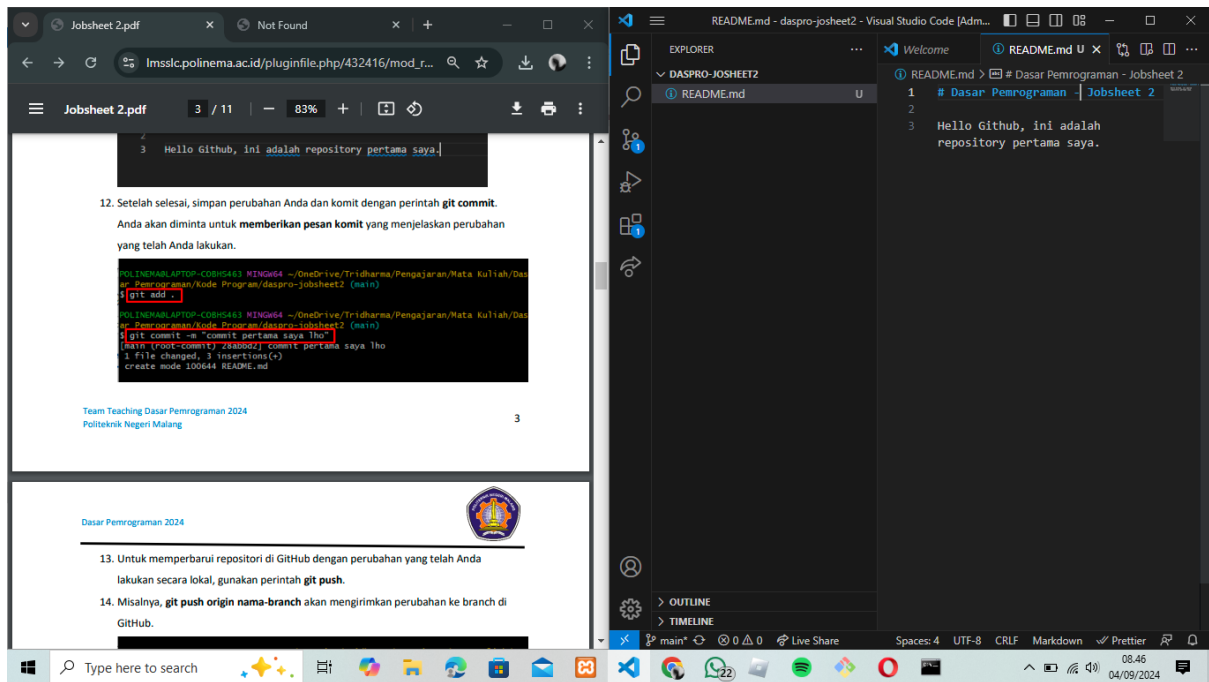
Jobsheet 2.pdf × Not Found × +

lmsslc.polinema.ac.id/pluginfile.php/432416/mod_r...

Jobsheet 2.pdf 3 / 11 − 83% +

2
3 Hello Github, ini adalah repository pertama saya.

12. Setelah selesai, simpan perubahan Anda dan komit dengan perintah **git commit**. Anda akan diminta untuk **memberikan pesan komit** yang menjelaskan perubahan yang telah Anda lakukan.

POLINEMA@LAPTOP-COBHS463 MINGW64 ~/OneDrive/Tridharma/Pengajaran/Mata Kuliah/Dasar Pemrograman/Kode Program/daspro-jobsheet2 (main)
$ git add .

POLINEMA@LAPTOP-COBHS463 MINGW64 ~/OneDrive/Tridharma/Pengajaran/Mata Kuliah/Dasar Pemrograman/Kode Program/daspro-jobsheet2 (main)
$ git commit -m "commit pertama saya lho"
[main (root-commit) 28abbd2] commit pertama saya lho
 1 file changed, 3 insertions(+)
 create mode 100644 README.md

Team Teaching Dasar Pemrograman 2024
Politeknik Negeri Malang
3

Dasar Pemrograman 2024

13. Untuk memperbarui repositori di GitHub dengan perubahan yang telah Anda lakukan secara lokal, gunakan perintah **git push**.

14. Misalnya, **git push origin nama-branch** akan mengirimkan perubahan ke branch di GitHub.

README.md - daspro-josheet2 - Visual Studio Code [Adm...

EXPLORER ...
DASPRO-JOSHEET2
README.md U

Welcome README.md U ×

README.md > # Dasar Pemrograman - Jobsheet 2

1 # Dasar Pemrograman - Jobsheet 2
2
3 Hello Github, ini adalah repository pertama saya.

OUTLINE
TIMELINE

main* ⊗ 0 ⚠ 0 Live Share Spaces: 4 UTF-8 CRLF Markdown Prettier

Type here to search
22
08.46
04/09/2024